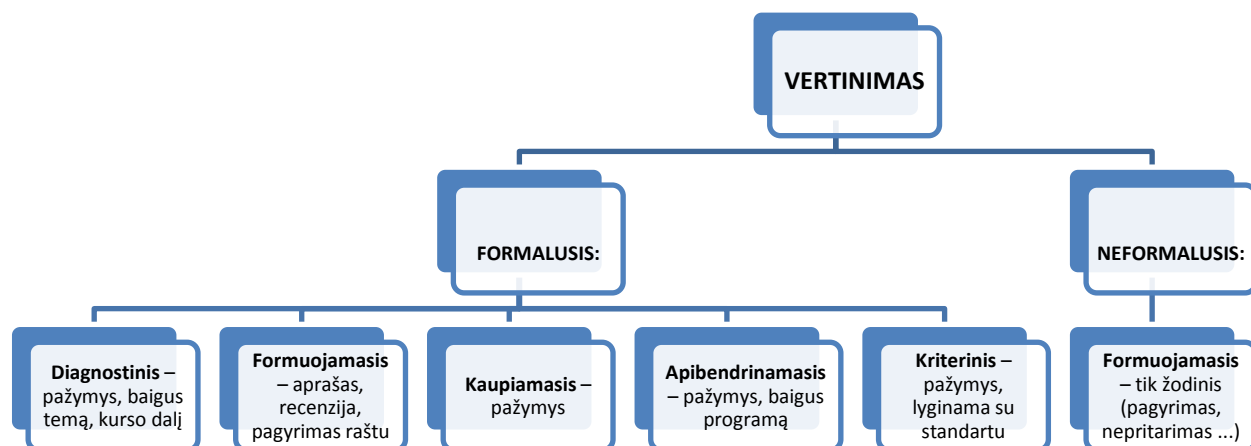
VERTINIMAS

FORMALUSIS:

NEFORMALUSIS:

**Diagnostinis** – pažymys, baigus temą, kurso dalį

**Formuojamasis** – aprašas, recenzija, pagyrimas raštu

**Kaupiamasis** – pažymys

**Apibendrinamasis** – pažymys, baigus programą

**Kriterinis** – pažymys, lyginama su standartu

**Formuojamasis** – tik žodinis (pagyrimas, nepritarimas ...)